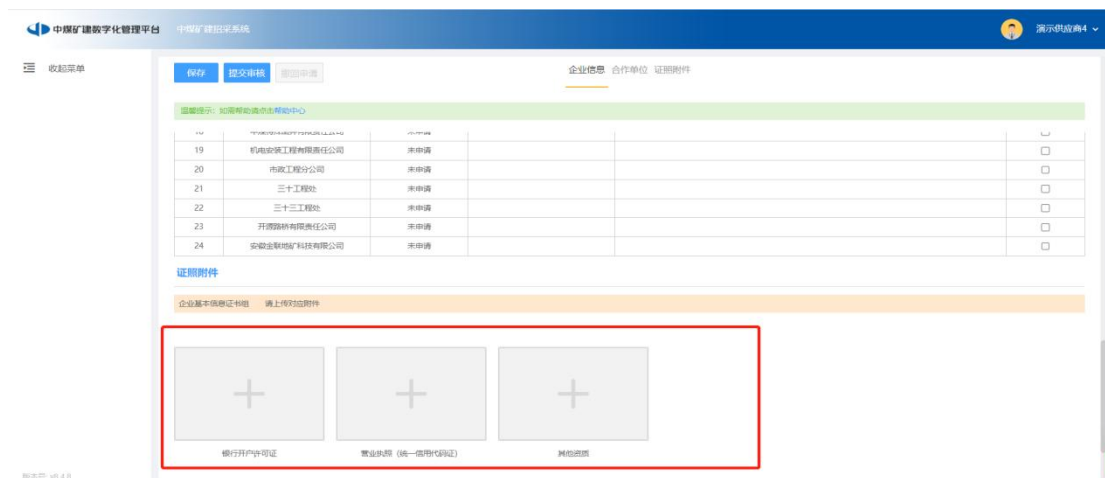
中煤矿建数字化管理平台 中煤矿建招采系统

演示供应商4

收起菜单

保存 提交审核 撤回审核

企业信息 合作单位 证照附件

温馨提示：如需帮助请点击帮助中心

| | | | | |
|---|---|---|---|---|
| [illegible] | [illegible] | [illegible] | | ☐ |
| 19 | 机电安装工程有限责任公司 | 未申请 | | ☐ |
| 20 | 市政工程分公司 | 未申请 | | ☐ |
| 21 | 三十工程处 | 未申请 | | ☐ |
| 22 | 三十三工程处 | 未申请 | | ☐ |
| 23 | 开源路桥有限责任公司 | 未申请 | | ☐ |
| 24 | 安徽金联地矿科技有限公司 | 未申请 | | ☐ |

证照附件

企业基本信息证书组 请上传对应附件

银行开户许可证

营业执照（统一信用代码证）

其他资质

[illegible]